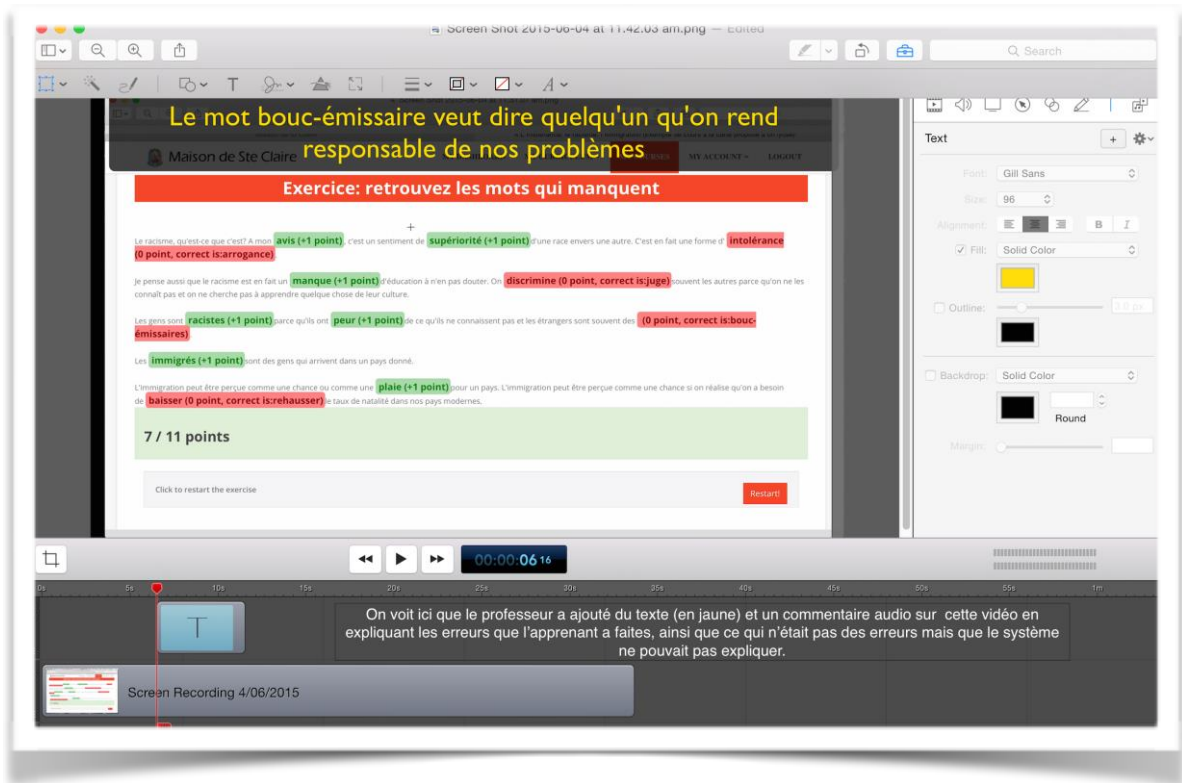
Screen Shot 2015-06-04 at 11.42.03 am.png — Edited

Search

Le mot bouc-émissaire veut dire quelqu'un qu'on rend responsable de nos problèmes

Maison de Ste Claire

COURSES MY ACCOUNT LOGOUT

Exercice: retrouvez les mots qui manquent

Le racisme, qu'est-ce que c'est? A mon avis (+1 point), c'est un sentiment de supériorité (+1 point) d'une race envers une autre. C'est en fait une forme d' intolérance (0 point, correct is:arrogance)

Je pense aussi que le racisme est en fait un manque (+1 point) d'éducation à n'en pas douter. On discrimine (0 point, correct is:juge) souvent les autres parce qu'on ne les connaît pas et on ne cherche pas à apprendre quelque chose de leur culture.

Les gens sont racistes (+1 point) parce qu'ils ont peur (+1 point) de ce qu'ils ne connaissent pas et les étrangers sont souvent des (0 point, correct is:bouc-émissaires)

Les immigrés (+1 point) sont des gens qui arrivent dans un pays donné.

L'immigration peut être perçue comme une chance ou comme une plaie (+1 point) pour un pays. L'immigration peut être perçue comme une chance si on réalise qu'on a besoin de baisser (0 point, correct is:rehausser) le taux de natalité dans nos pays modernes.

7 / 11 points

Click to restart the exercise

Restart!

Text

Font: Gill Sans

Size: 96

Alignment:

B I

Fill: Solid Color

Outline:

2.0 px

Backdrop: Solid Color

Round

Margin:

00:00:06 16

0s 5s 10s 15s 20s 25s 30s 35s 40s 45s 50s 55s 1m

T

On voit ici que le professeur a ajouté du texte (en jaune) et un commentaire audio sur cette vidéo en expliquant les erreurs que l'apprenant a faites, ainsi que ce qui n'était pas des erreurs mais que le système ne pouvait pas expliquer.

Screen Recording 4/06/2015